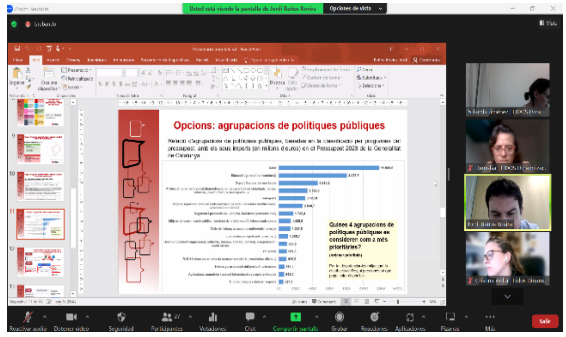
Zoom Reunión

Grabando

Usted está viendo la pantalla de Jordi Bañez Rovira

Opciones de visualización

Opcions: agrupacions de polítiques públiques

Relació d'agrupacions de polítiques públiques, basades en la classificació per programes del pressupost, amb els seus imports (en milions d'euros) en el Pressupost 2020 de la Generalitat de Catalunya

Quines 4 agrupacions de polítiques públiques es consideren com a més prioritàries?

Reactivar audio

Detener vídeo

Seguridad

Participantes

Votaciones

Chat

Compartir pantalla

Grabar

Reacciones

Aplicaciones

Pizarras

Más

Salir